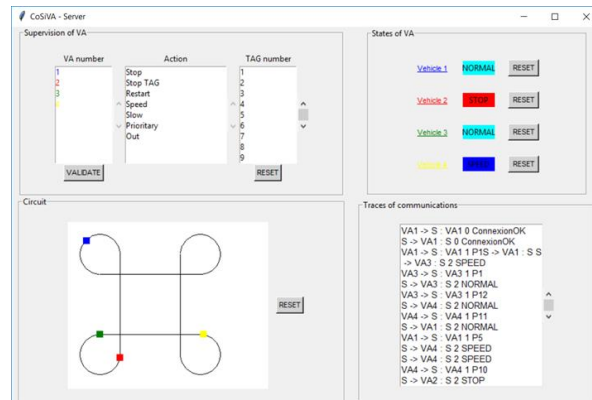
CoSiVA - Server

Supervision of VA

VA number
1
2
3
4

Action
Stop
Stop TAG
Restart
Speed
Slow
Prioritary
Out

TAG number
1
2
3
4
5
6
7
8
9

VALIDATE

RESET

States of VA

Vehicle 1 NORMAL RESET
Vehicle 2 STOP RESET
Vehicle 3 NORMAL RESET
Vehicle 4 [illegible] RESET

Circuit

RESET

Traces of communications

VA1 -> S : VA1 0 ConnexionOK
S -> VA1 : S 0 ConnexionOK
VA1 -> S : VA1 1 P1S -> VA1 : S S
-> VA3 : S 2 SPEED
VA3 -> S : VA3 1 P1
S -> VA3 : S 2 NORMAL
VA3 -> S : VA3 1 P12
S -> VA4 : S 2 NORMAL
VA4 -> S : VA4 1 P11
S -> VA1 : S 2 NORMAL
VA1 -> S : VA1 1 P5
S -> VA4 : S 2 SPEED
S -> VA4 : S 2 SPEED
VA4 -> S : VA4 1 P10
S -> VA2 : S 2 STOP